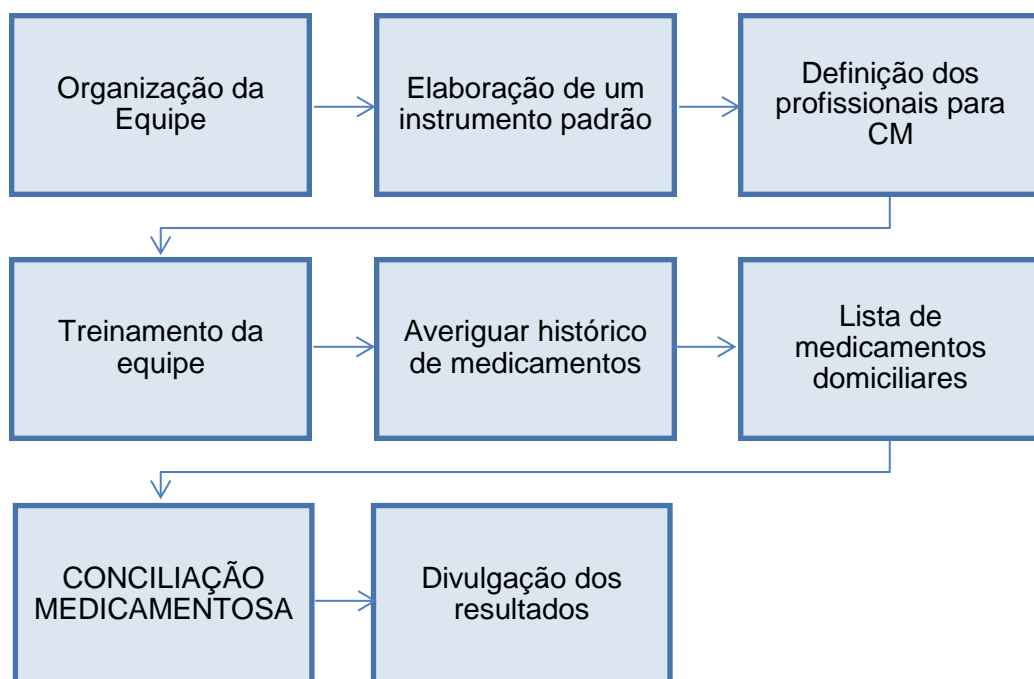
Organização da Equipe

Elaboração de um instrumento padrão

Definição dos profissionais para CM

Treinamento da equipe

Averiguar histórico de medicamentos

Lista de medicamentos domiciliares

CONCILIAÇÃO MEDICAMENTOSA

Divulgação dos resultados